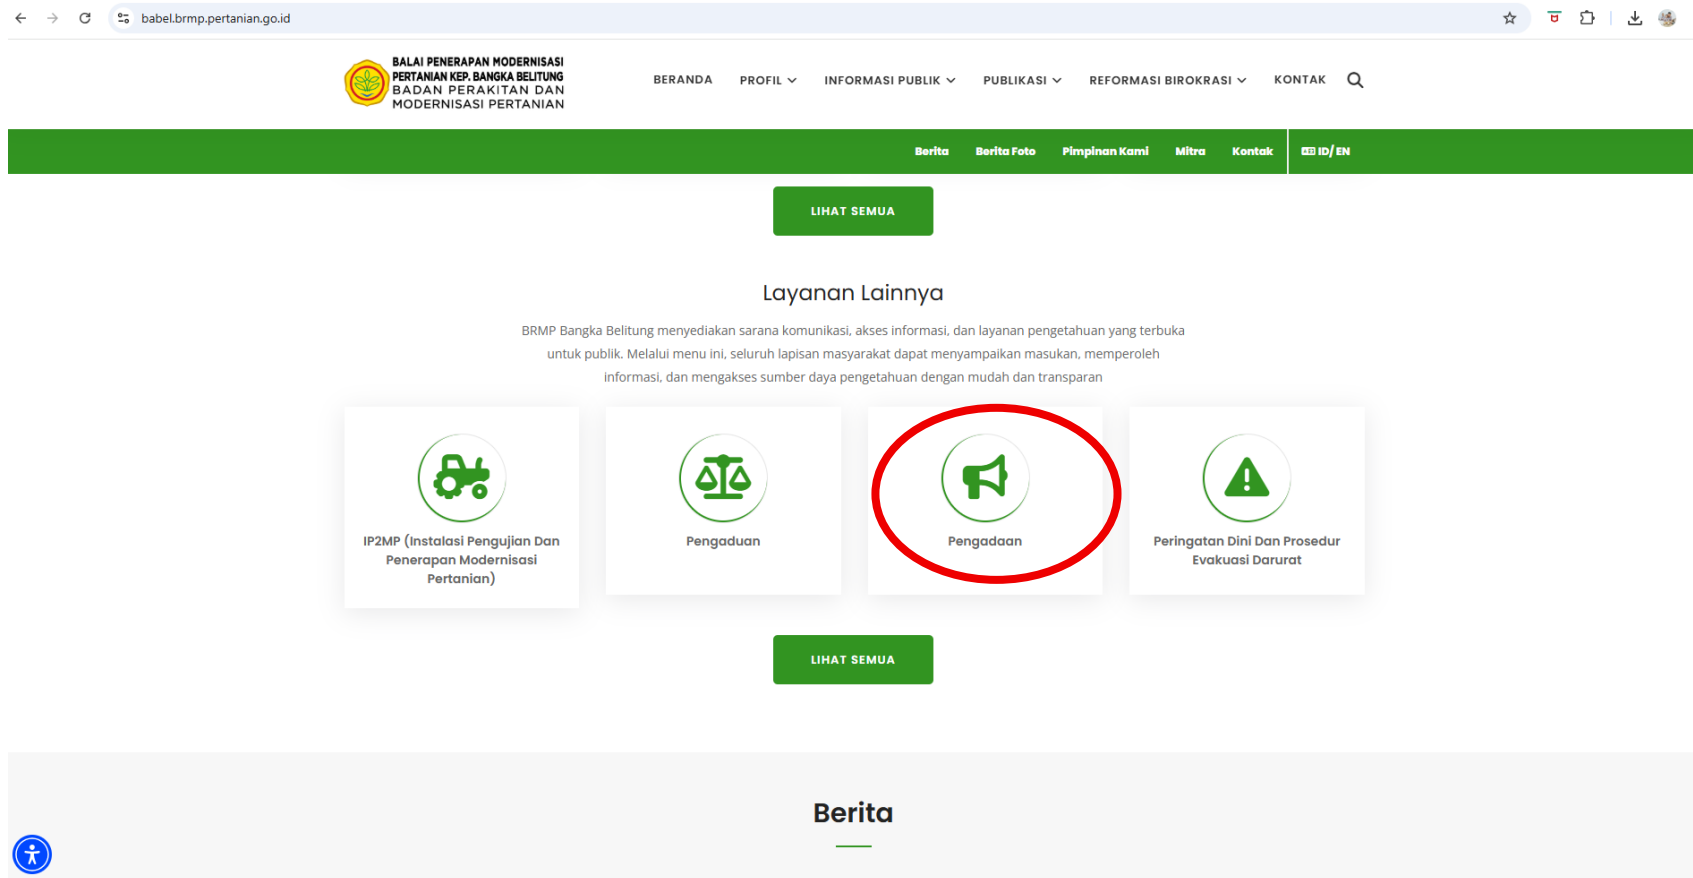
babel.brmp.pertanian.go.id

BALAI PENERAPAN MODERNISASI PERTANIAN KEP. BANGKA BELITUNG
BADAN PERAKITAN DAN MODERNISASI PERTANIAN

BERANDA PROFIL INFORMASI PUBLIK PUBLIKASI REFORMASI BIROKRASI KONTAK

Berita Berita Foto Pimpinan Kami Mitra Kontak ID/ EN

LIHAT SEMUA

Layanan Lainnya

BRMP Bangka Belitung menyediakan sarana komunikasi, akses informasi, dan layanan pengetahuan yang terbuka untuk publik. Melalui menu ini, seluruh lapisan masyarakat dapat menyampaikan masukan, memperoleh informasi, dan mengakses sumber daya pengetahuan dengan mudah dan transparan

IP2MP (Instalasi Pengujian Dan Penerapan Modernisasi Pertanian)

Pengaduan

Pengadaan

Peringatan Dini Dan Prosedur Evakuasi Darurat

LIHAT SEMUA

Berita